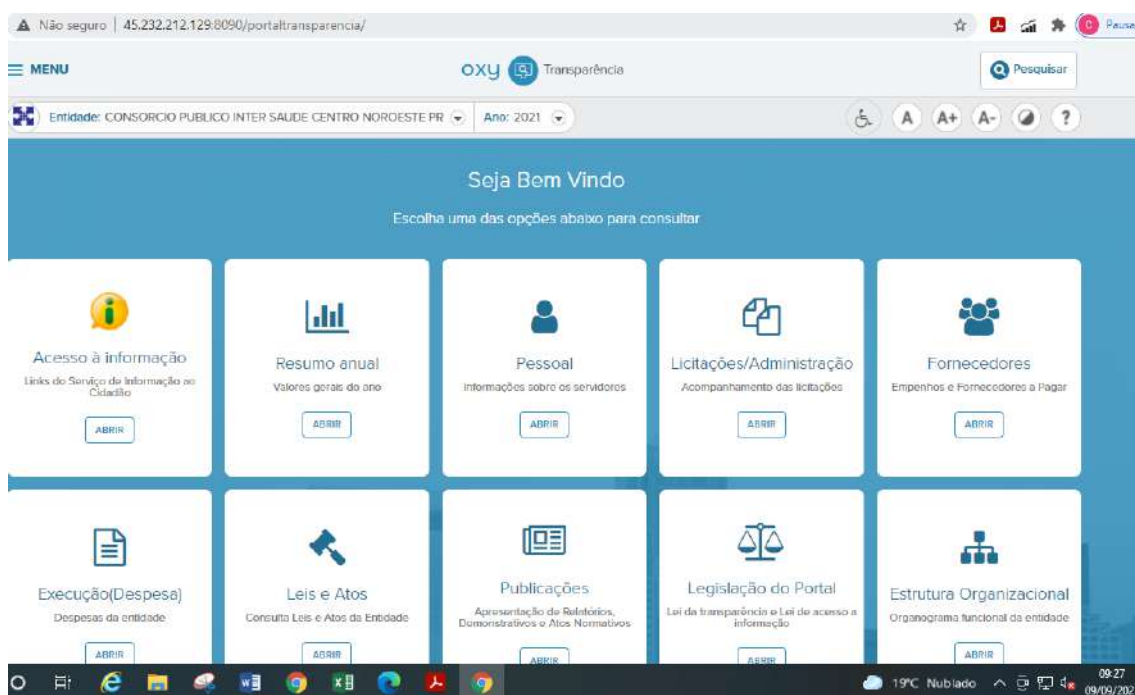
Não seguro | 45.232.212.129:8090/portaltransparencia/

Pausa

≡ MENU

oxy Transparência

Pesquisar

Entidade: CONSORCIO PUBLICO INTER SAUDE CENTRO NOROESTE PR

Ano: 2021

A A+ A- ?

Seja Bem Vindo

Escolha uma das opções abaixo para consultar

Acesso à informação
Links do Serviço de Informação ao Cidadão
ABRIR

Resumo anual
Valores gerais do ano
ABRIR

Pessoal
Informações sobre os servidores
ABRIR

Licitações/Administração
Acompanhamento das licitações
ABRIR

Fornecedores
Empenhos e Fornecedores a Pagar
ABRIR

Execução(Despesa)
Despesas da entidade
ABRIR

Leis e Atos
Consulta Leis e Atos da Entidade
ABRIR

Publicações
Apresentação de Relatórios, Demonstrativos e Atos Normativos
ABRIR

Legislação do Portal
Lei da transparência e Lei de acesso a informação
ABRIR

Estrutura Organizacional
Organograma funcional da entidade
ABRIR

19°C Nublado
09:27
09/09/202